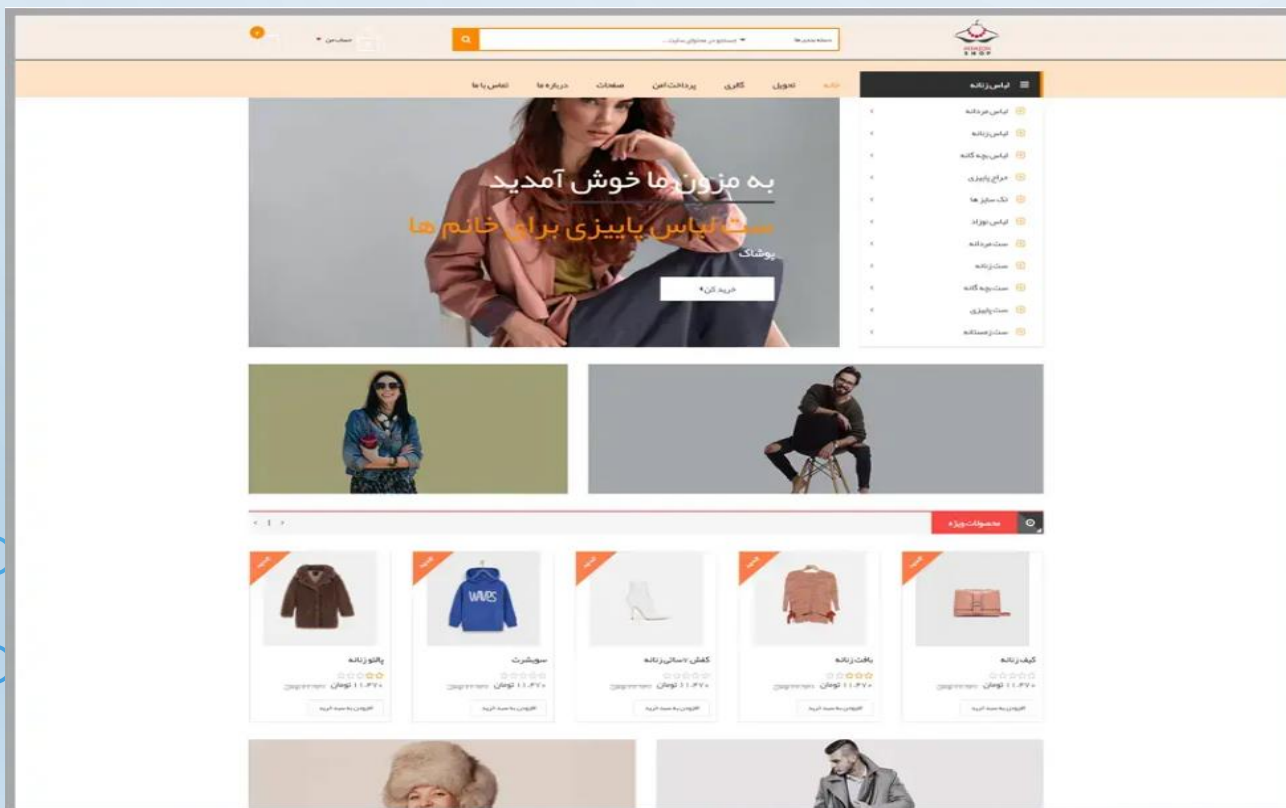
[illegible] SHOP

دسته بندی ها
جستجو در محتوای سایت ...

حساب من

لباس زنانه
خانه
تحویل
گالری
پرداخت امن
صفحات
درباره ما
تماس با ما

لباس مردانه
لباس زنانه
لباس بچه گانه
حراج پاییزی
تک سایز ها
لباس نوزاد
ست مردانه
ست زنانه
ست بچه گانه
ست پاییزی
ست زمستانه

به مزون ما خوش آمدید
ست لباس پاییزی برای خانم ها
پوشاک
خرید کن

محصولات ویژه

< 1 >

کیف زنانه
۱۱،۴۷۰ تومان
افزودن به سبد خرید

بافت زنانه
۱۱،۴۷۰ تومان
افزودن به سبد خرید

کفش ۷سانتی زنانه
۱۱،۴۷۰ تومان
افزودن به سبد خرید

WAVES
سویشرت
۱۱،۴۷۰ تومان
افزودن به سبد خرید

پالتو زنانه
۱۱،۴۷۰ تومان
افزودن به سبد خرید